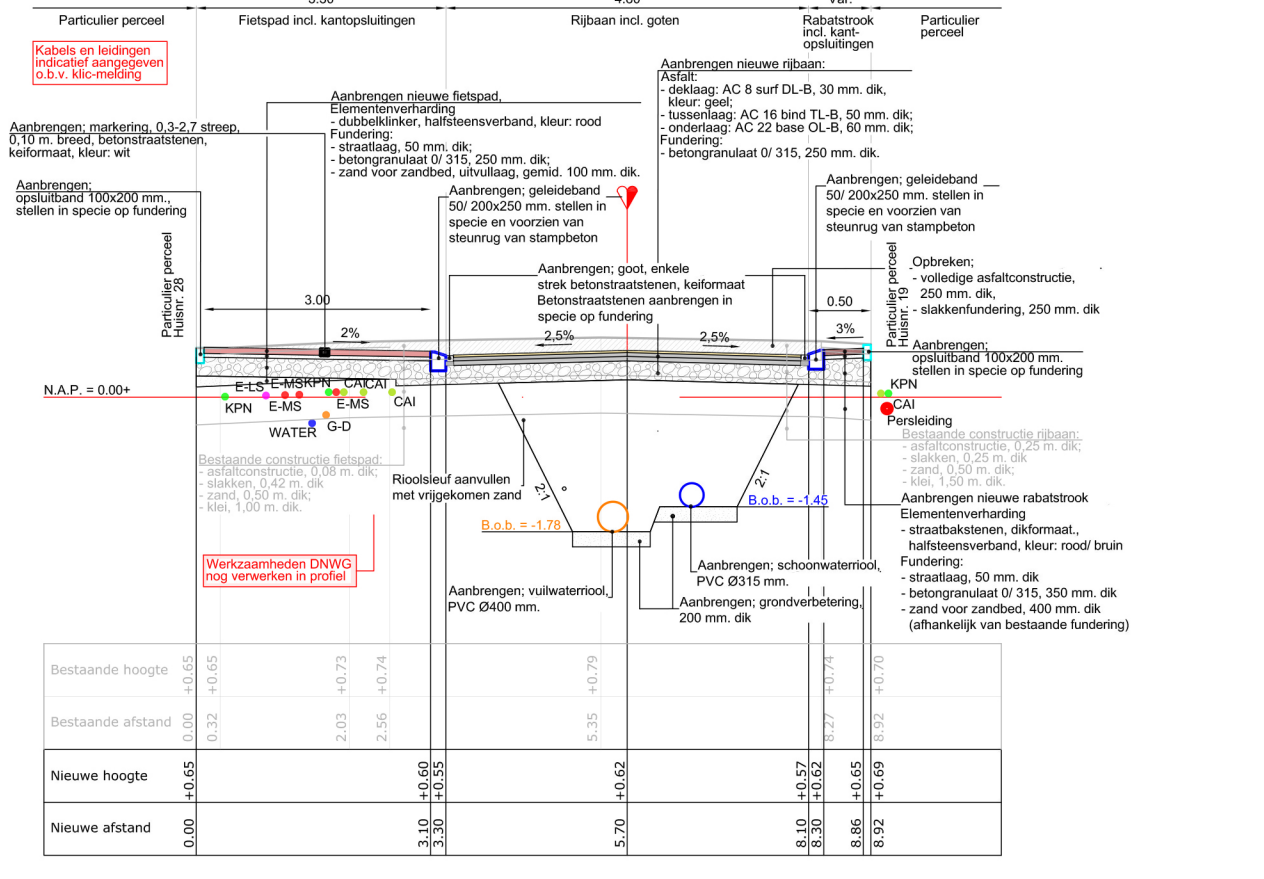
Particulier perceel | Fietspad incl. kantopsluitingen | Rijbaan incl. goten | Rabatstrook incl. kant-opsluitingen | Particulier perceel

Kabels en leidingen indicatief aangegeven o.b.v. klic-melding

Aanbrengen nieuwe rijbaan:
Asfalt:
- deklaag: AC 8 surf DL-B, 30 mm. dik, kleur: geel;
- tussenlaag: AC 16 bind TL-B, 50 mm. dik;
- onderlaag: AC 22 base OL-B, 60 mm. dik;
Fundering:
- betongranulaat 0/ 315, 250 mm. dik.

Aanbrengen nieuwe fietspad, Elementenverharding
- dubbelklinker, halfsteensverband, kleur: rood
Fundering:
- straatlaag, 50 mm. dik;
- betongranulaat 0/ 315, 250 mm. dik;
- zand voor zandbed, uitvullaag, gemid. 100 mm. dik.

Aanbrengen; markering, 0,3-2,7 streep, 0,10 m. breed, betonstraatstenen, keiformaat, kleur: wit

Aanbrengen; opsluitband 100x200 mm., stellen in specie op fundering

Aanbrengen; geleideband 50/ 200x250 mm. stellen in specie en voorzien van steunrug van stampbeton

Aanbrengen; geleideband 50/ 200x250 mm. stellen in specie en voorzien van steunrug van stampbeton

Particulier perceel Huisnr. 28

Particulier perceel Huisnr. 19

Opbreken;
- volledige asfaltconstructie, 250 mm. dik,
- slakkenfundering, 250 mm. dik

Aanbrengen; goot, enkele strek betonstraatstenen, keiformaat Betonstraatstenen aanbrengen in specie op fundering

3.00

0.50

2%

2,5%

2,5%

3%

Aanbrengen; opsluitband 100x200 mm. stellen in specie op fundering

N.A.P. = 0.00+

E-LS E-MSKPN CAICAI
KPN E-MS E-MS CAI
WATER G-D

KPN
CAI
Persleiding

Bestaande constructie fietspad:
- asfaltconstructie, 0,08 m. dik;
- slakken, 0,42 m. dik
- zand, 0,50 m. dik;
- klei, 1,00 m. dik.

Rioolsleuf aanvullen met vrijgekomen zand

2:1

2:1

Bestaande constructie rijbaan:
- asfaltconstructie, 0,25 m. dik;
- slakken, 0,25 m. dik;
- zand, 0,50 m. dik;
- klei, 1,50 m. dik.

Aanbrengen nieuwe rabatstrook Elementenverharding
- straatbakstenen, dikformaat., halfsteensverband, kleur: rood/ bruin
Fundering:
- straatlaag, 50 mm. dik
- betongranulaat 0/ 315, 350 mm. dik
- zand voor zandbed, 400 mm. dik (afhankelijk van bestaande fundering)

B.o.b. = -1.78

B.o.b. = -1.45

Werkzaamheden DNWG nog verwerken in profiel

Aanbrengen; schoonwaterriool, PVC Ø315 mm.

Aanbrengen; vuilwaterriool, PVC Ø400 mm.

Aanbrengen; grondverbetering, 200 mm. dik

| Bestaande hoogte | +0.65 | +0.65 | +0.73 | +0.74 | +0.79 | +0.74 | +0.70 |
|---|---|---|---|---|---|---|---|
| Bestaande afstand | 0.00 | 0.32 | 2.03 | 2.56 | 5.35 | 8.27 | 8.92 |

| Nieuwe hoogte | +0.65 | +0.60 | +0.55 | +0.62 | +0.57 | +0.62 | +0.65 | +0.69 |
|---|---|---|---|---|---|---|---|---|
| Nieuwe afstand | 0.00 | 3.10 | 3.30 | 5.70 | 8.10 | 8.30 | 8.86 | 8.92 |